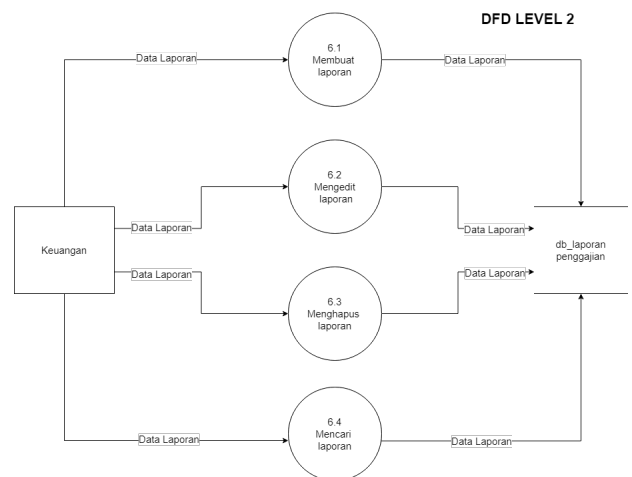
DFD LEVEL 2

Data Laporan

6.1
Membuat
laporan

Data Laporan

6.2
Mengedit
laporan

Keuangan

Data Laporan

Data Laporan

db_laporan
penggajian

Data Laporan

Data Laporan

6.3
Menghapus
laporan

Data Laporan

6.4
Mencari
laporan

Data Laporan